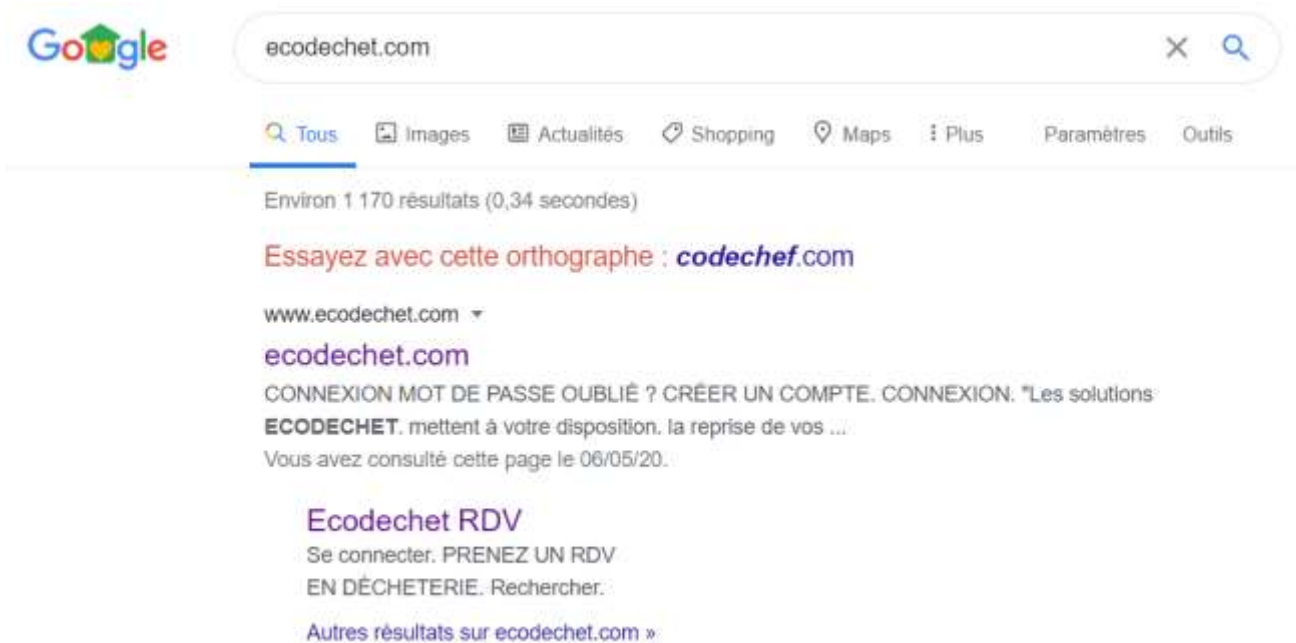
Google

ecodechet.com

Tous Images Actualités Shopping Maps Plus Paramètres Outils

Environ 1 170 résultats (0,34 secondes)

Essayez avec cette orthographe : codechef.com

www.ecodechet.com

ecodechet.com

CONNEXION MOT DE PASSE OUBLIÉ ? CRÉER UN COMPTE. CONNEXION. "Les solutions ECODECHET. mettent à votre disposition. la reprise de vos ...

Vous avez consulté cette page le 06/05/20.

Ecodechet RDV

Se connecter. PRENEZ UN RDV EN DÉCHETERIE. Rechercher.

Autres résultats sur ecodechet.com »